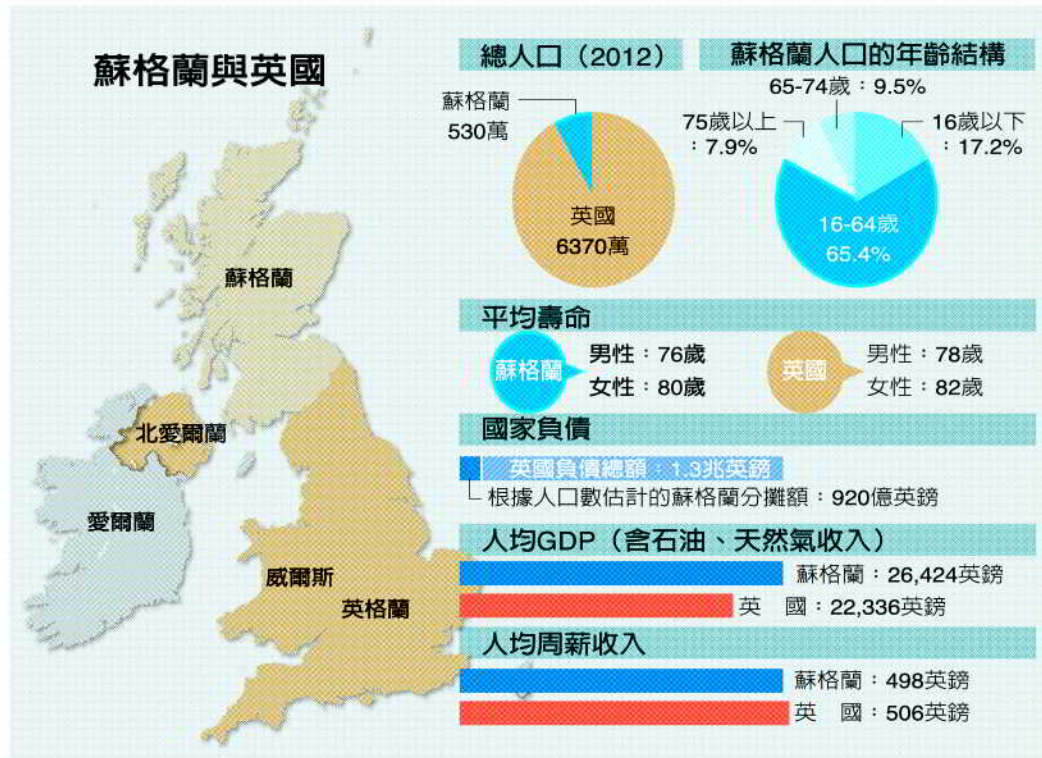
蘇格蘭與英國

蘇格蘭
北愛爾蘭
愛爾蘭
威爾斯
英格蘭

總人口（2012）
蘇格蘭 530萬
英國 6370萬

蘇格蘭人口的年齡結構
65-74歲：9.5%
75歲以上：7.9%
16歲以下：17.2%
16-64歲 65.4%

平均壽命
蘇格蘭
男性：76歲
女性：80歲
英國
男性：78歲
女性：82歲

國家負債
英國負債總額：1.3兆英鎊
根據人口數估計的蘇格蘭分攤額：920億英鎊

人均GDP（含石油、天然氣收入）
蘇格蘭：26,424英鎊
英 國：22,336英鎊

人均周薪收入
蘇格蘭：498英鎊
英 國：506英鎊